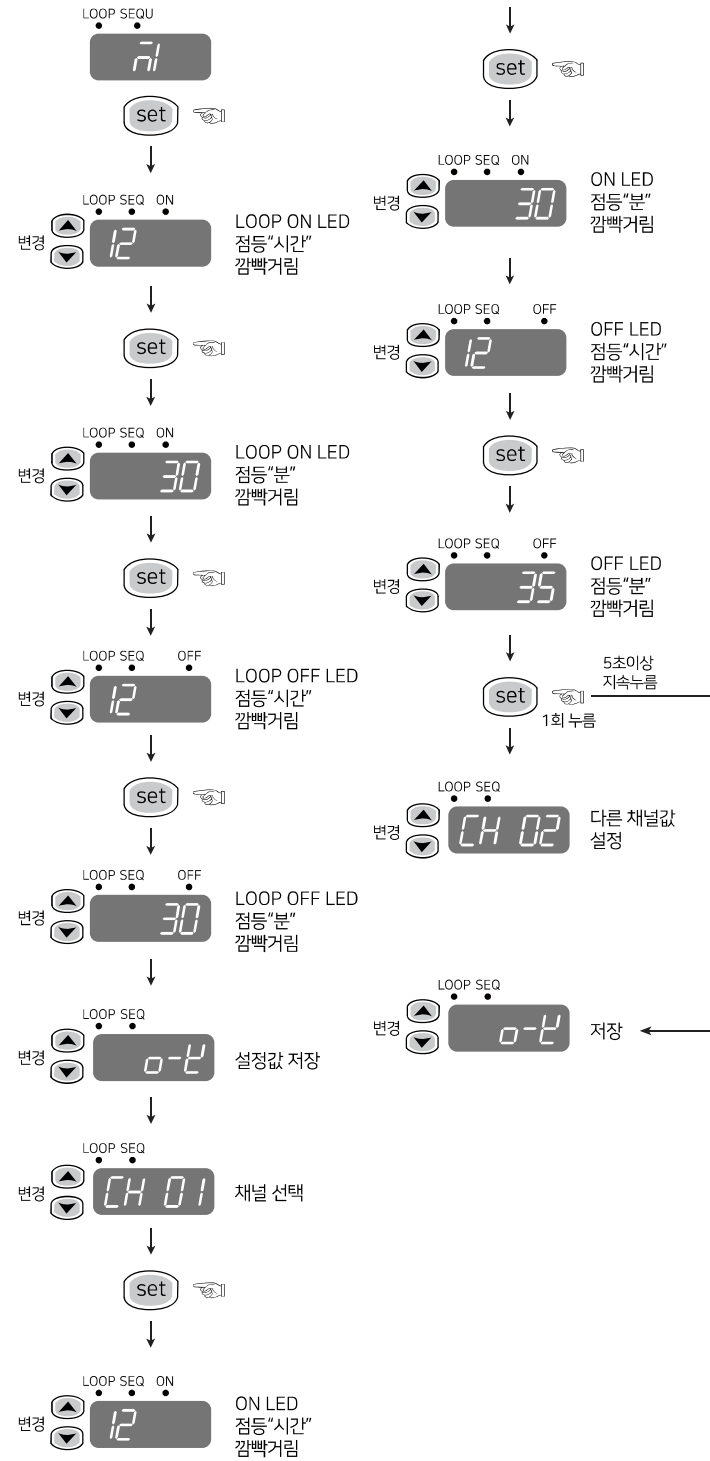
LOOP SEQU

set

LOOP SEQ ON
변경 12
LOOP ON LED
점등"시간"
깜빡거림

set

LOOP SEQ ON
변경 30
LOOP ON LED
점등"분"
깜빡거림

set

LOOP SEQ OFF
변경 12
LOOP OFF LED
점등"시간"
깜빡거림

set

LOOP SEQ OFF
변경 30
LOOP OFF LED
점등"분"
깜빡거림

LOOP SEQ
변경 o-E
설정값 저장

LOOP SEQ
변경 CH 01
채널 선택

set

LOOP SEQ ON
변경 12
ON LED
점등"시간"
깜빡거림

set

LOOP SEQ ON
변경 30
ON LED
점등"분"
깜빡거림

LOOP SEQ OFF
변경 12
OFF LED
점등"시간"
깜빡거림

set

LOOP SEQ OFF
변경 35
OFF LED
점등"분"
깜빡거림

set
5초이상
지속누름
1회 누름

LOOP SEQ
변경 CH 02
다른 채널값
설정

LOOP SEQ
변경 o-E
저장